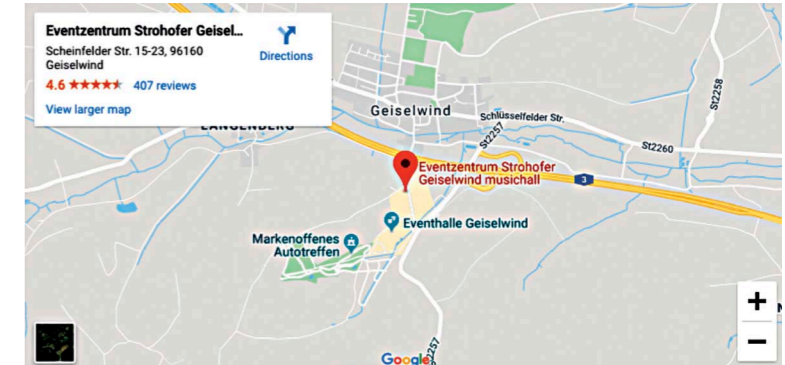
Eventzentrum Strohofer Geisel...
Scheinfelder Str. 15-23, 96160 Geiselwind
Directions
4.6 ★★★★★ 407 reviews
View larger map

LANGENBERG
Geiselwind
Schlüsselfelder Str.
St2258
St2260
St2257
3
Eventzentrum Strohofer Geiselwind musichall
Eventhalle Geiselwind
Markenoffenes Autotreffen
St2257
Google
+
−